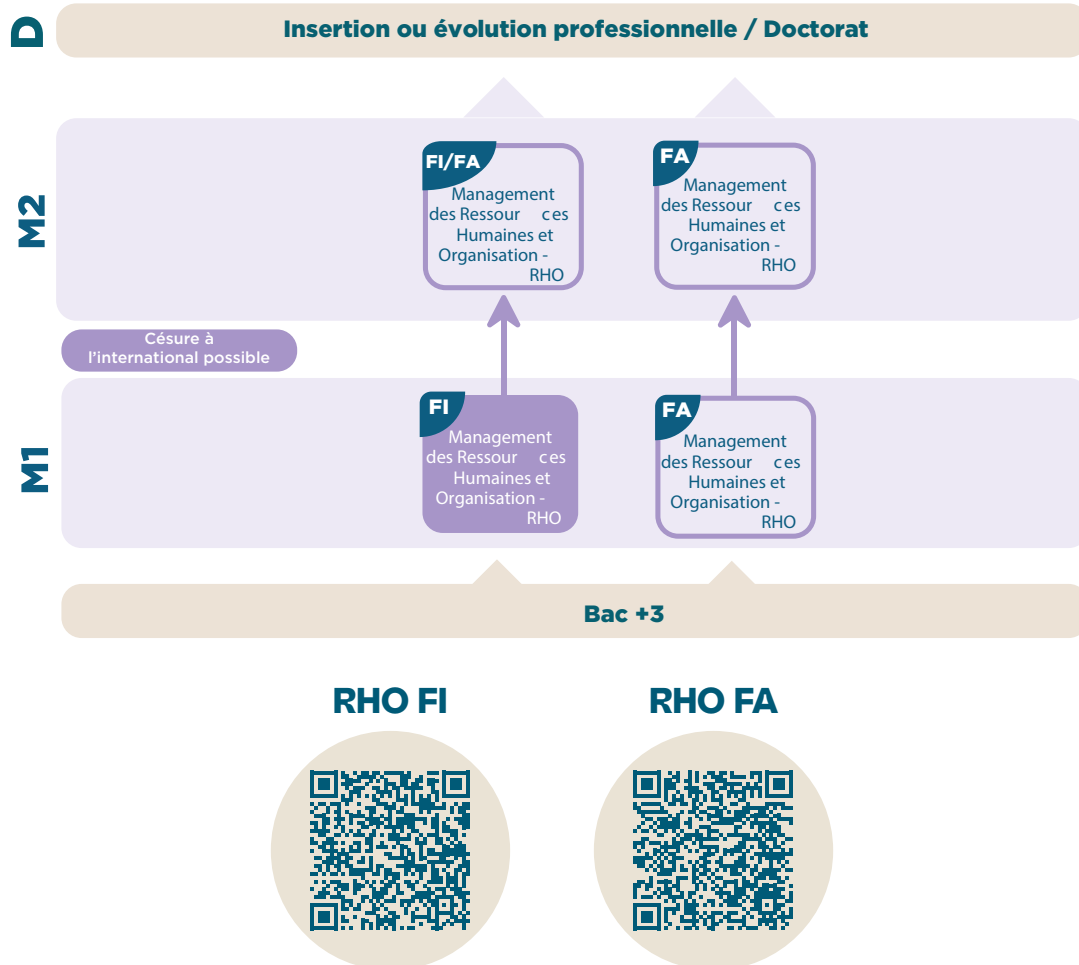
D

Insertion ou évolution professionnelle / Doctorat

M2

FI/FA
Management des Ressour ces Humaines et Organisation - RHO

FA
Management des Ressour ces Humaines et Organisation - RHO

Césure à l'international possible

M1

FI
Management des Ressour ces Humaines et Organisation - RHO

FA
Management des Ressour ces Humaines et Organisation - RHO

Bac +3

RHO FI

RHO FA